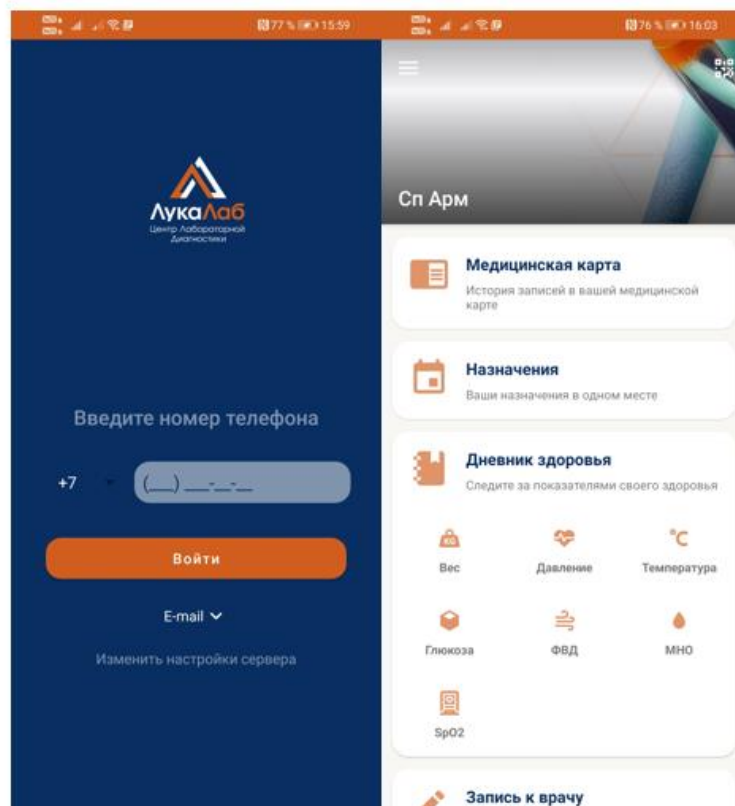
77% 15:59

ЛукаЛаб
Центр Лабораторной Диагностики

Введите номер телефона

+7 (__) ___-__-__

Войти

E-mail

Изменить настройки сервера

76% 16:03

Сп Арм

Медицинская карта
История записей в вашей медицинской карте

Назначения
Ваши назначения в одном месте

Дневник здоровья
Следите за показателями своего здоровья

Вес
Давление
°C
Температура
Глюкоза
ФВД
МНО
SpO2

Запись к врачу